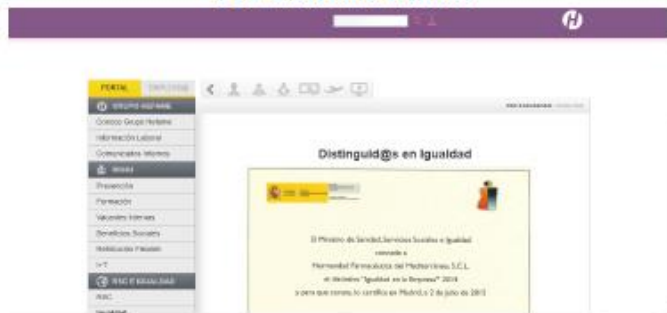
PORTAL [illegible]

GRUPO HEFAME

Conoce Grupo Hefame

Información Laboral

Comunicados Internos

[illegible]

Prevención

Formación

Valoración Interna

Beneficios Sociales

Notificación Flexible

IYT

RSC E IGUALDAD

RSC

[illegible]

Distinguid@s en Igualdad

El Ministerio de Sanidad, Servicios Sociales e Igualdad concede a Hermandad Farmacéutica del Mediterráneo, S.C.L. el distintivo "Igualdad en la Empresa" 2014 y para que conste, lo certifica en Madrid, a 2 de julio de 2015